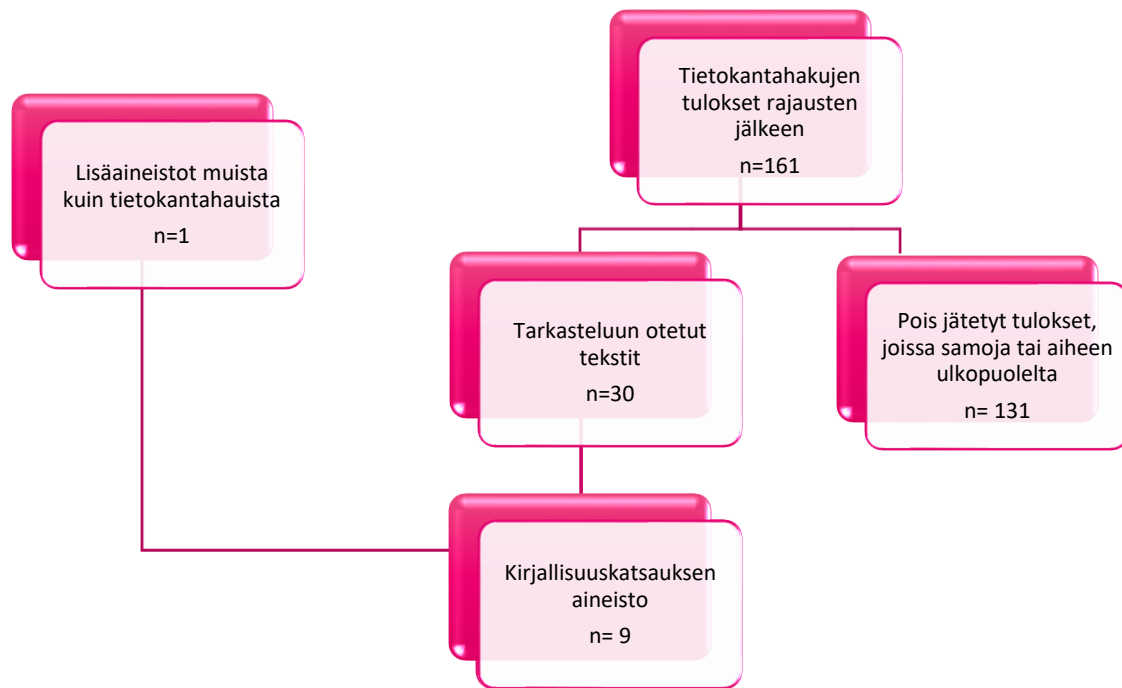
Tietokantahakujen tulokset rajausten jälkeen
n=161

Lisäaineistot muista kuin tietokantahauista
n=1

Tarkasteluun otetut tekstit
n=30

Pois jätetyt tulokset, joissa samoja tai aiheen ulkopuolelta
n= 131

Kirjallisuuskatsauksen aineisto
n= 9